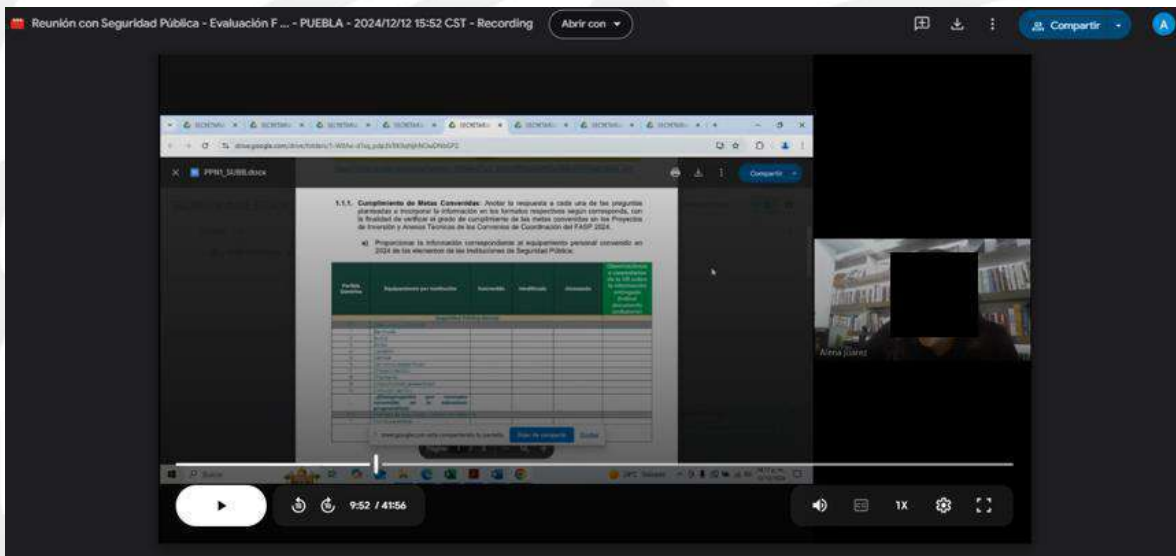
Reunión con Seguridad Pública - Evaluación F ... - PUEBLA - 2024/12/12 15:52 CST - Recording

Abrir con

Compartir

A

PPN1_SUBB.docx

Compartir

1.1.1. Cumplimiento de Metas Convenidas: Anotar la respuesta a cada una de las preguntas planteadas e incorporar la información en los formatos respectivos según corresponda, con la finalidad de verificar el grado de cumplimiento de las metas convenidas en los Proyectos de Inversión y Anexos Técnicos de los Convenios de Coordinación del FASP 2024.

a) Proporcionar la información correspondiente al equipamiento personal convenido en 2024 de los elementos de las Instituciones de Seguridad Pública:

| Partida Genérica | Equipamiento por Institución | Convenido | Modificado | Alcanzado | Observaciones o comentarios de la UR sobre la información entregada (Indicar documento probatorio) |
|---|---|---|---|---|---|
| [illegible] | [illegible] | | | | |

Alena Juárez

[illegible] está compartiendo tu pantalla. Dejar de compartir Ocultar

9:52 / 41:56

1X